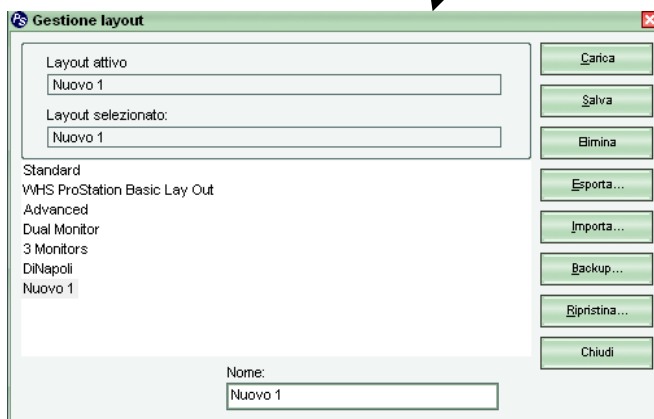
Gestione layout

Layout attivo
Nuovo 1
Layout selezionato:
Nuovo 1

Standard
WHS ProStation Basic Lay Out
Advanced
Dual Monitor
3 Monitors
DiNapoli
Nuovo 1

Nome:
Nuovo 1

Carica
Salva
Elimina
Esporta...
Importa...
Backup...
Ripristina...
Chiudi